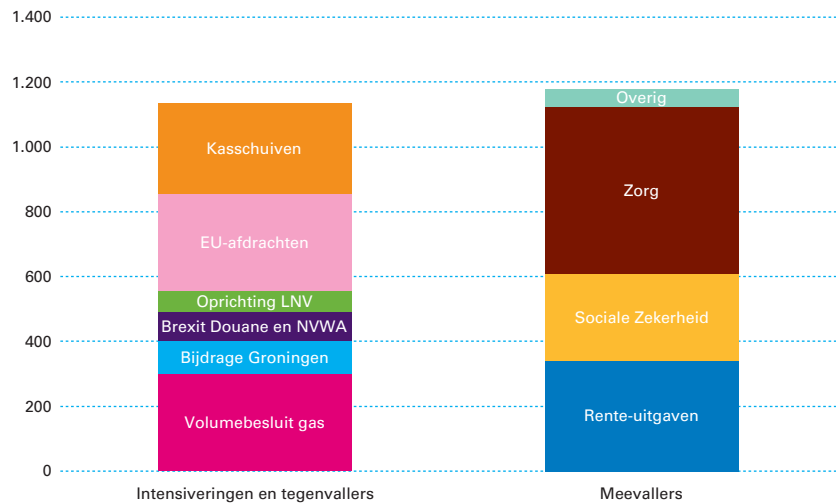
1.400
1.200
1.000
800
600
400
200
0

Kasschuiven
EU-afdrachten
Oprichting LNV
Brexit Douane en NVWA
Bijdrage Groningen
Volumebesluit gas

Overig
Zorg
Sociale Zekerheid
Rente-uitgaven

Intensiveringen en tegenvallers
Meevallers